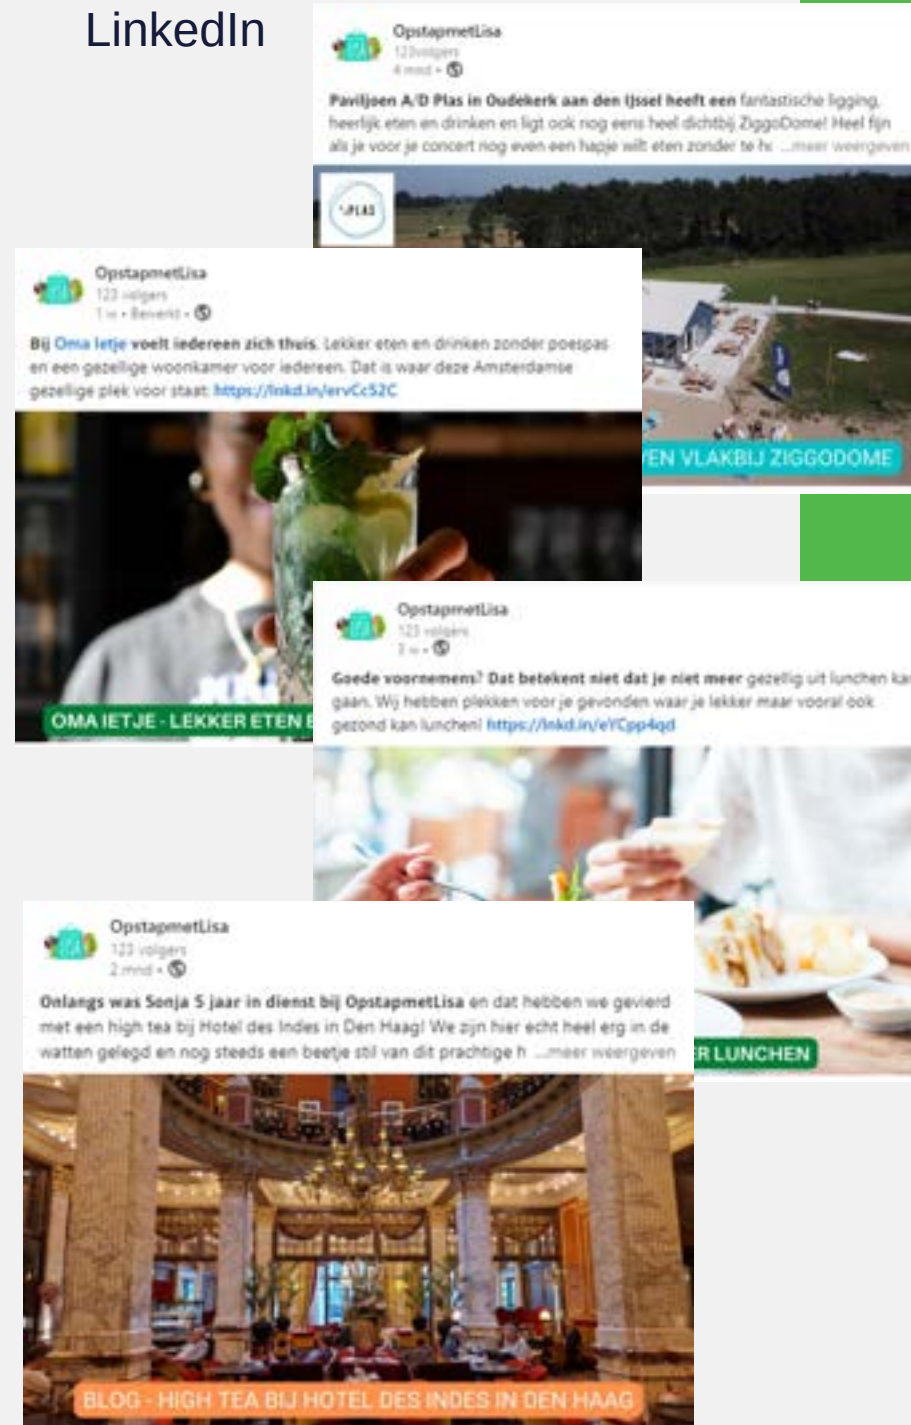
LinkedIn

OpstapmetLisa
123volgers
4 mnd • 

Paviljoen A/D Plas in Oudekerk aan den IJssel heeft een fantastische ligging, heerlijk eten en drinken en ligt ook nog eens heel dichtbij ZiggoDome! Heel fijn als je voor je concert nog even een hapje wilt eten zonder te h ...meer weergeven

PLAS

EN VLAKBIJ ZIGGODOME

OpstapmetLisa
123 volgers
1 w • Bewerkt • 

Bij Oma Ietje voelt iedereen zich thuis. Lekker eten en drinken zonder poespas en een gezellige woonkamer voor iedereen. Dat is waar deze Amsterdamse gezellige plek voor staat: https://lnkd.in/ervCc52C

OMA IETJE - LEKKER ETEN E

OpstapmetLisa
123 volgers
1 w • 

Goede voornemens? Dat betekent niet dat je niet meer gezellig uit lunchen kan gaan. Wij hebben plekken voor je gevonden waar je lekker maar vooral ook gezond kan lunchen! https://lnkd.in/eYCpp4qd

R LUNCHEN

OpstapmetLisa
123 volgers
2 mnd • 

Onlangs was Sonja 5 jaar in dienst bij OpstapmetLisa en dat hebben we gevierd met een high tea bij Hotel des Indes in Den Haag! We zijn hier echt heel erg in de watten gelegd en nog steeds een beetje stil van dit prachtige h ...meer weergeven

BLOG - HIGH TEA BIJ HOTEL DES INDES IN DEN HAAG